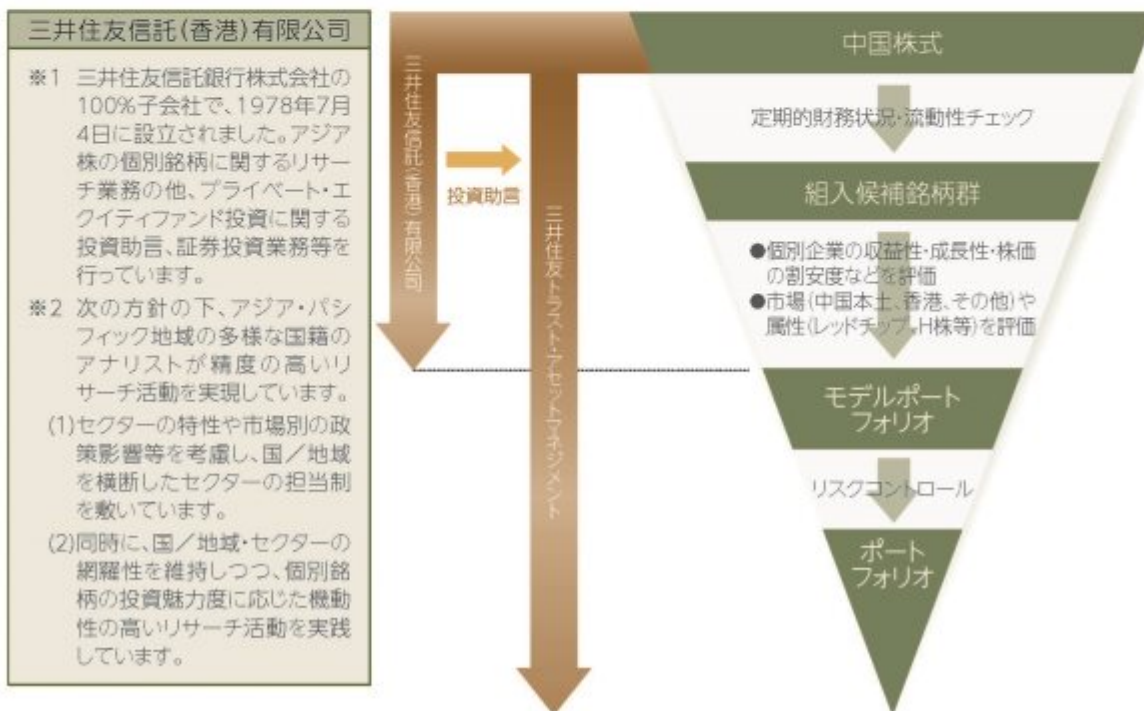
三井住友信託(香港)有限公司

※1 三井住友信託銀行株式会社の100%子会社で、1978年7月4日に設立されました。アジア株の個別銘柄に関するリサーチ業務の他、プライベート・エクイティファンド投資に関する投資助言、証券投資業務等を行っています。

※2 次の方針の下、アジア・パシフィック地域の多様な国籍のアナリストが精度の高いリサーチ活動を実現しています。

(1)セクターの特性や市場別の政策影響等を考慮し、国/地域を横断したセクターの担当制を敷いています。

(2)同時に、国/地域・セクターの網羅性を維持しつつ、個別銘柄の投資魅力度に応じた機動性の高いリサーチ活動を実践しています。

三井住友信託(香港)有限公司

投資助言

三井住友トラスト・アセットマネジメント

中国株式

定期的財務状況・流動性チェック

組入候補銘柄群

●個別企業の収益性・成長性・株価の割安度などを評価
●市場(中国本土、香港、その他)や属性(レッドチップ、H株等)を評価

モデルポートフォリオ

リスクコントロール

ポートフォリオ